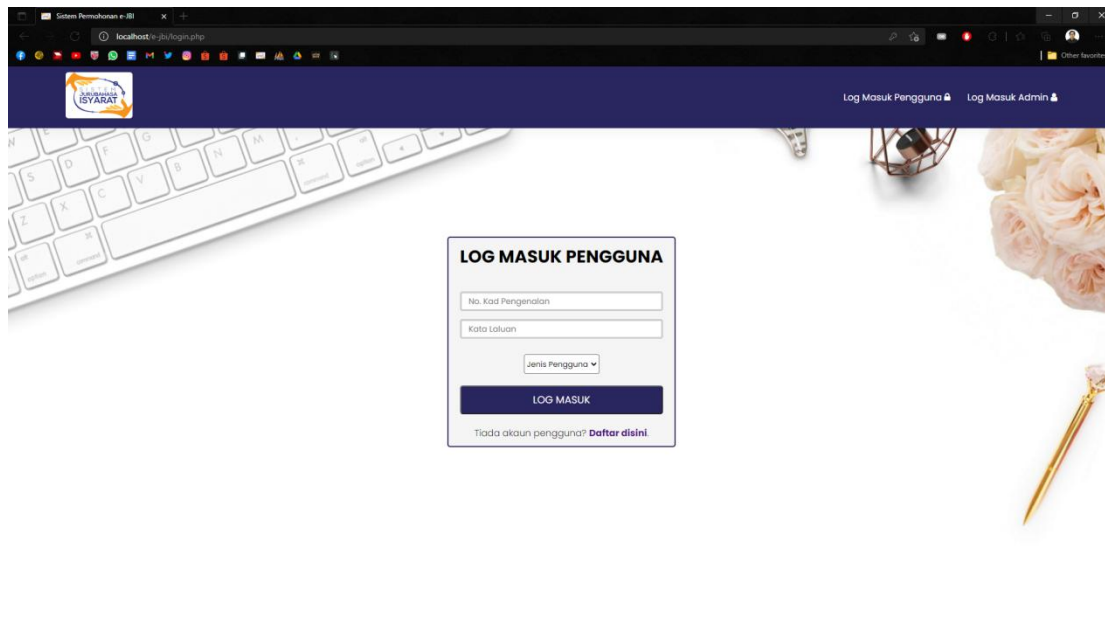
Sistem Permohonan e-JBI

localhost/e-jbi/login.php

Other favorites

SISTEM JURUBAHASA ISYARAT

Log Masuk Pengguna Log Masuk Admin

LOG MASUK PENGGUNA

No. Kad Pengenalan

Kata Laluan

Jenis Pengguna

LOG MASUK

Tiada akaun pengguna? Daftar disini.